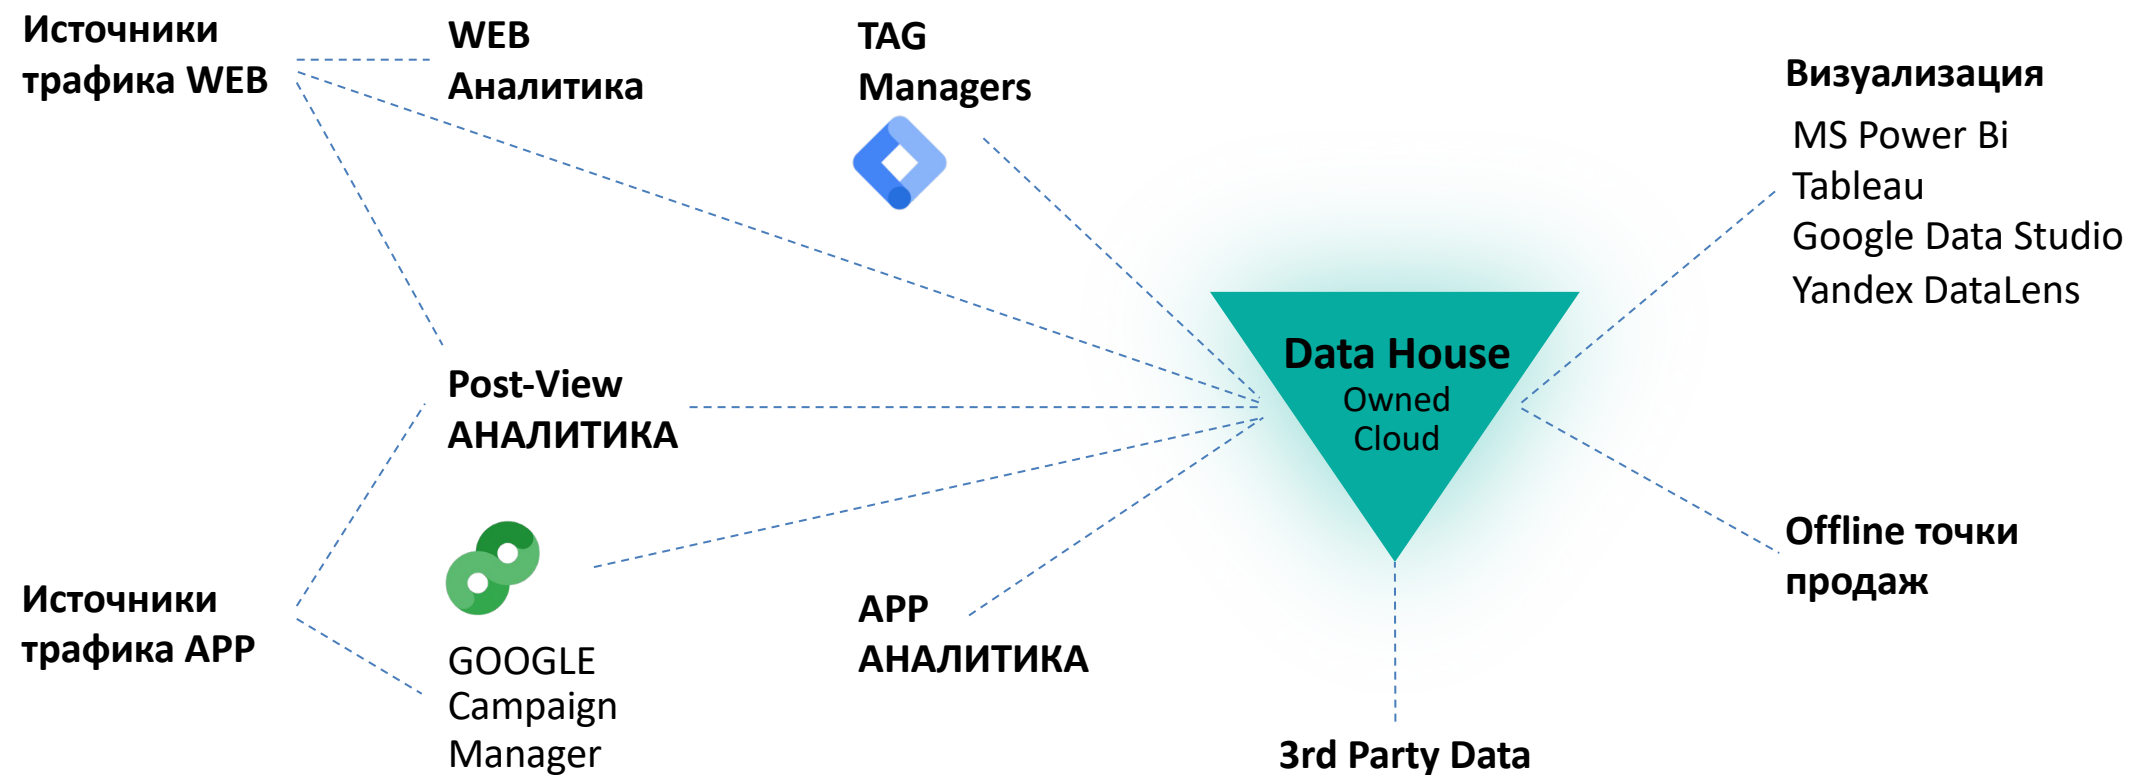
Источники трафика WEB

WEB Аналитика

TAG Managers

Визуализация

MS Power Bi
Tableau
Google Data Studio
Yandex DataLens

Post-View АНАЛИТИКА

Data House
Owned Cloud

Offline точки продаж

Источники трафика APP

GOOGLE Campaign Manager

APP АНАЛИТИКА

3rd Party Data